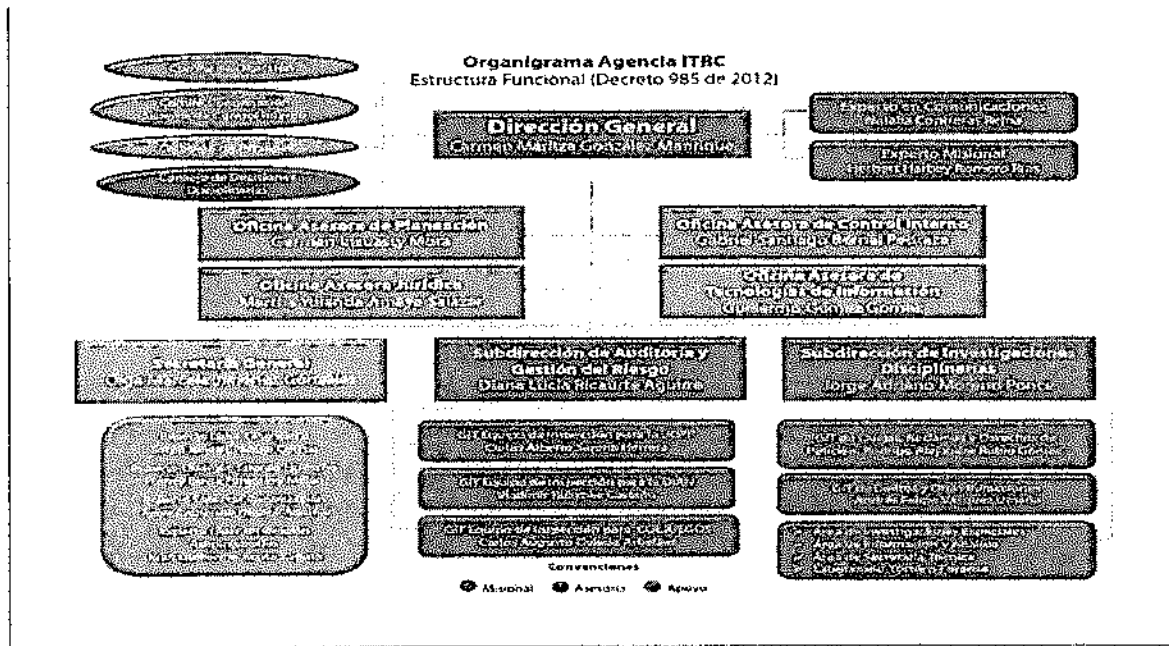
Organigrama Agencia ITRC
Estructura Funcional (Decreto 985 de 2012)

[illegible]

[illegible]

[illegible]

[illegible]

Dirección General
Carmen Maritza González Manrique

Experto en Comunicaciones
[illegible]

Experto Misional
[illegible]

Oficina Asesora de Planeación
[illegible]

Oficina Asesora de Control Interno
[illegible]

Oficina Asesora Jurídica
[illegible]

Oficina Asesora de Tecnologías de Información
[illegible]

Secretaría General
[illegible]

Subdirección de Auditoría y Gestión del Riesgo
Diana Lucía Ricaurte Aguirre

Subdirección de Investigaciones Disciplinarias
Jorge Adriano Moreno Ponce

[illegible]

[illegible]

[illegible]

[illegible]

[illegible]

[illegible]

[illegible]

Convenciones
Misional Asesoría Apoyo